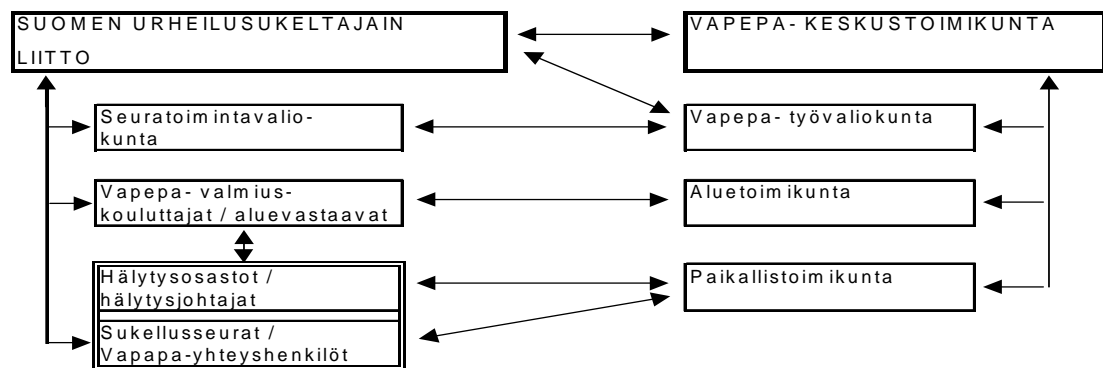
SUOMEN URHEILUSUKELTAJAIN LIITTO

VAPEPA- KESKUSTOIMIKUNTA

Seuratoimintavaliokunta

Vapepa- työvaliokunta

Vapepa- valmiuskouluttajat / aluevastaavat

Aluetoimikunta

Hälytysosastot / hälytysjohtajat

Sukellusseurat / Vapapa-yhteyshenkilöt

Paikallistoimikunta